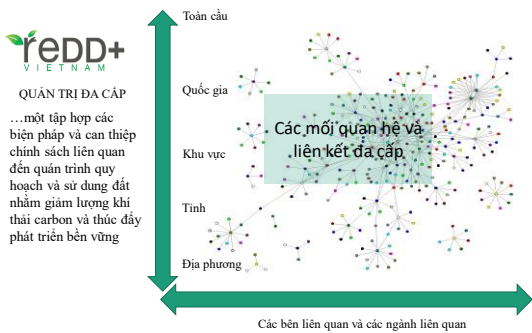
reDD+
VIETNAM

QUẢN TRỊ ĐA CẤP

…một tập hợp các biện pháp và can thiệp chính sách liên quan đến quán trình quy hoạch và sử dung đất nhằm giảm lượng khí thải carbon và thúc đẩy phát triển bền vững

Toàn cầu

Quốc gia

Khu vực

Tỉnh

Địa phương

Các mối quan hệ và liên kết đa cấp

Các bên liên quan và các ngành liên quan